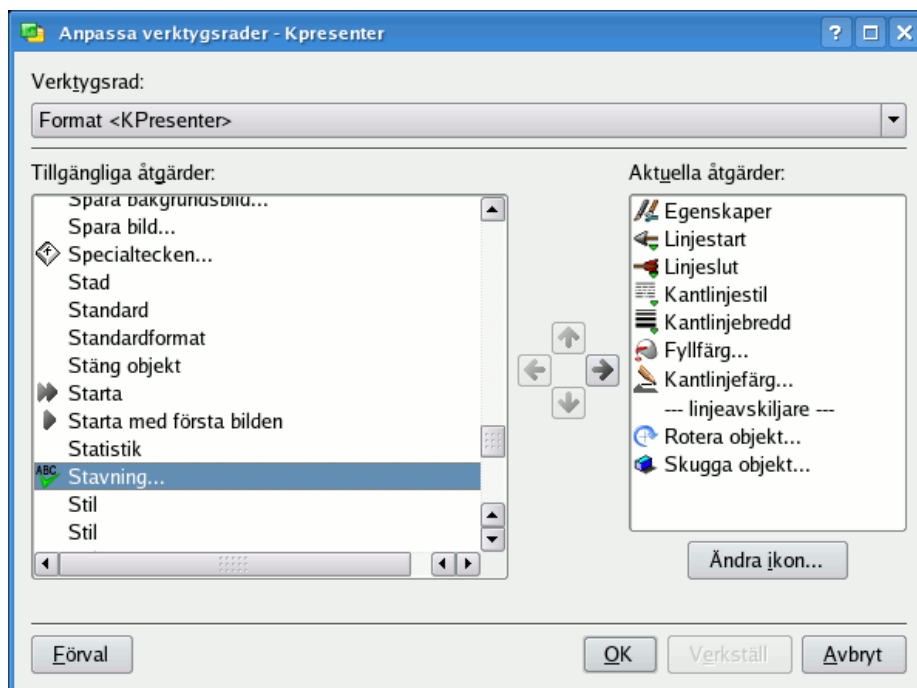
Anpassa verktygsrader - Kpresenter

Verktygsrad:

Format <KPresenter>

Tillgängliga åtgärder:

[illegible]
Spara bild...
Specialtecken...
Stad
Standard
Standardformat
Stäng objekt
Starta
Starta med första bilden
Statistik
Stavning...
Stil
Stil

Aktuella åtgärder:

Egenskaper
Linjestart
Linjeslut
Kantlinjestil
Kantlinjebredd
Fyllfärg...
Kantlinjefärg...
--- linjeavskiljare ---
Rotera objekt...
Skugga objekt...

Ändra ikon...

Förval

OK

Verkställ

Avbryt